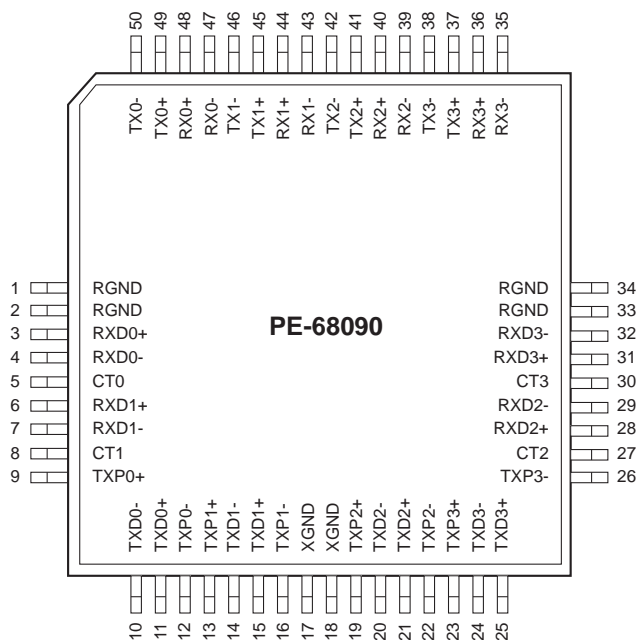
50 49 48 47 46 45 44 43 42 41 40 39 38 37 36 35

TX0- TX0+ RX0+ RX0- TX1- TX1+ RX1+ RX1- TX2- TX2+ RX2+ RX2- TX3- TX3+ RX3+ RX3-

1 RGND
2 RGND
3 RXD0+
4 RXD0-
5 CT0
6 RXD1+
7 RXD1-
8 CT1
9 TXP0+

PE-68090

RGND 34
RGND 33
RXD3- 32
RXD3+ 31
CT3 30
RXD2- 29
RXD2+ 28
CT2 27
TXP3- 26

TXD0- TXD0+ TXP0- TXP1+ TXD1- TXD1+ TXP1- XGND XGND TXP2+ TXD2- TXD2+ TXP2- TXP3+ TXD3- TXD3+

10 11 12 13 14 15 16 17 18 19 20 21 22 23 24 25